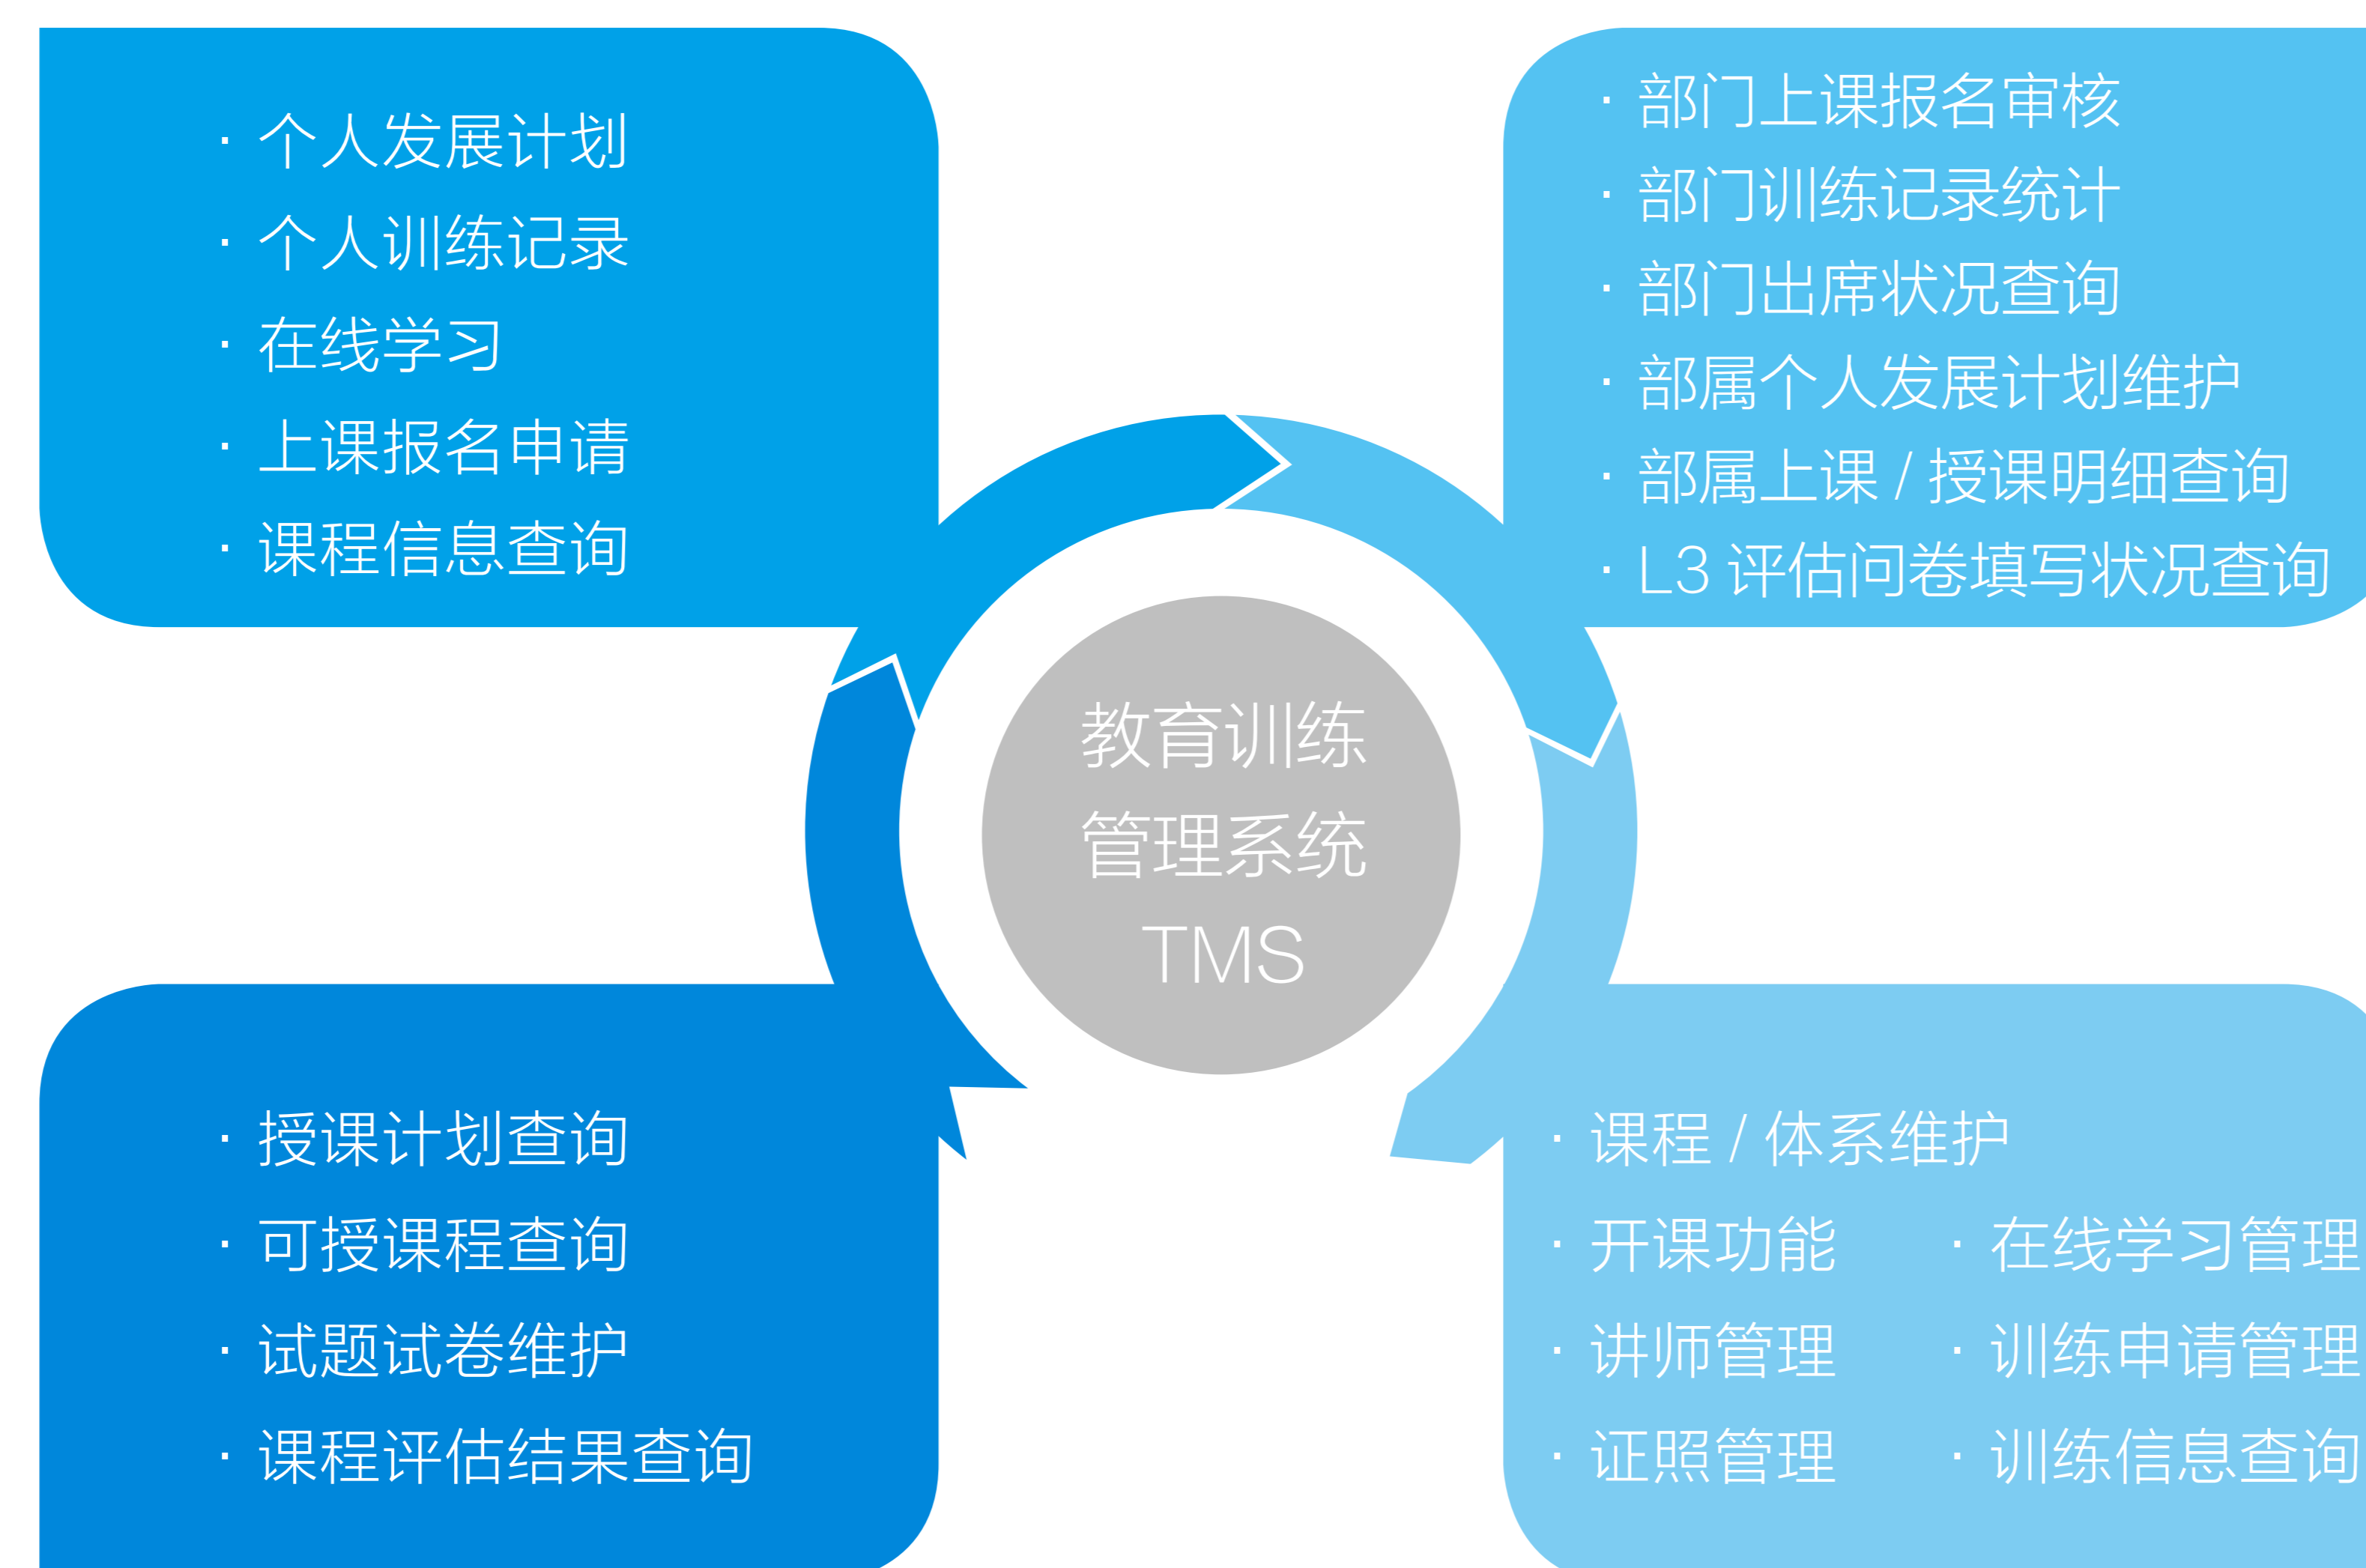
· 个人发展计划
· 个人训练记录
· 在线学习
· 上课报名申请
· 课程信息查询

· 部门上课报名审核
· 部门训练记录统计
· 部门出席状况查询
· 部属个人发展计划维护
· 部属上课 / 授课明细查询
· L3 评估问卷填写状况查询

教育训练
管理系统
TMS

· 授课计划查询
· 可授课程查询
· 试题试卷维护
· 课程评估结果查询

· 课程 / 体系维护
· 开课功能
· 讲师管理
· 证照管理
· 在线学习管理
· 训练申请管理
· 训练信息查询